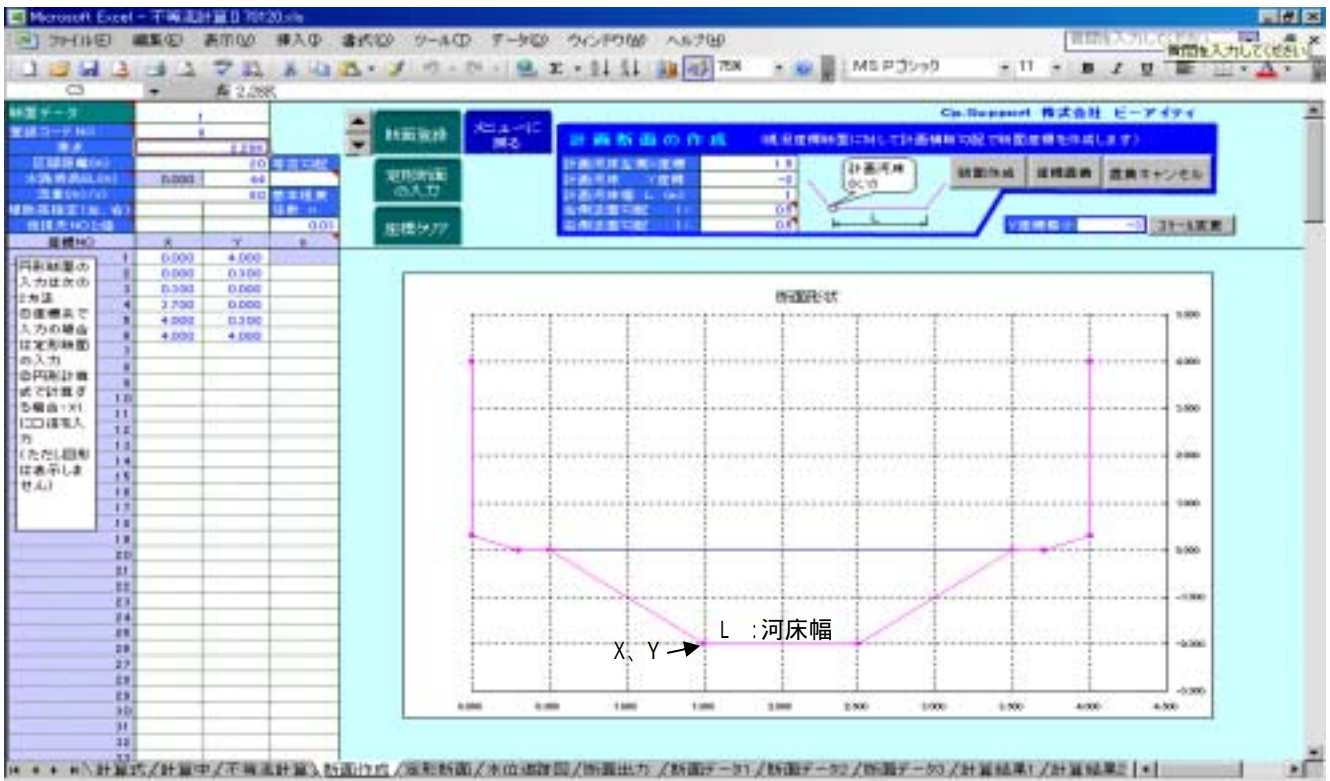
Microsoft Excel - 不等流計算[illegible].xls

ファイル(F) 編集(E) 表示(V) 挿入(I) 書式(O) ツール(T) データ(D) ウィンドウ(W) ヘルプ(H)

質問を入力してください

MS Pゴシック 11

2.28

Co.Support 株式会社 ビーアイティ

断面登録

メニューに戻る

定形断面の入力

座標クリア

計画断面の作成 (現況座標断面に対して計画横断勾配で断面座標を作成します)

計画河床左肩X座標 1.5
計画河床 Y座標 -2
計画河床幅 L (m) 1
左側法面勾配 1: 0.5
右側法面勾配 1: 0.5

計画河床(X,Y)

断面作成 座標置換 置換キャンセル

スケール変更

| 座標NO | X | Y |
|---|---|---|
| 1 | 0.000 | 4.000 |
| 2 | 0.000 | 0.300 |
| 3 | 0.300 | 0.000 |
| 4 | 3.700 | 0.000 |
| 5 | 4.000 | 0.300 |
| 6 | 4.000 | 4.000 |

円形断面の入力は次の2方法
①座標系で入力の場合は定形断面の入力
②円形計算式で計算する場合:Xに口径入力
(ただし図形は表示しません)

断面形状

L :河床幅

X、Y

計算式/計算中/不等流計算/断面作成/復形断面/水位通路図/断面出力/断面データ1/断面データ2/断面データ3/計算結果1/計算結果2